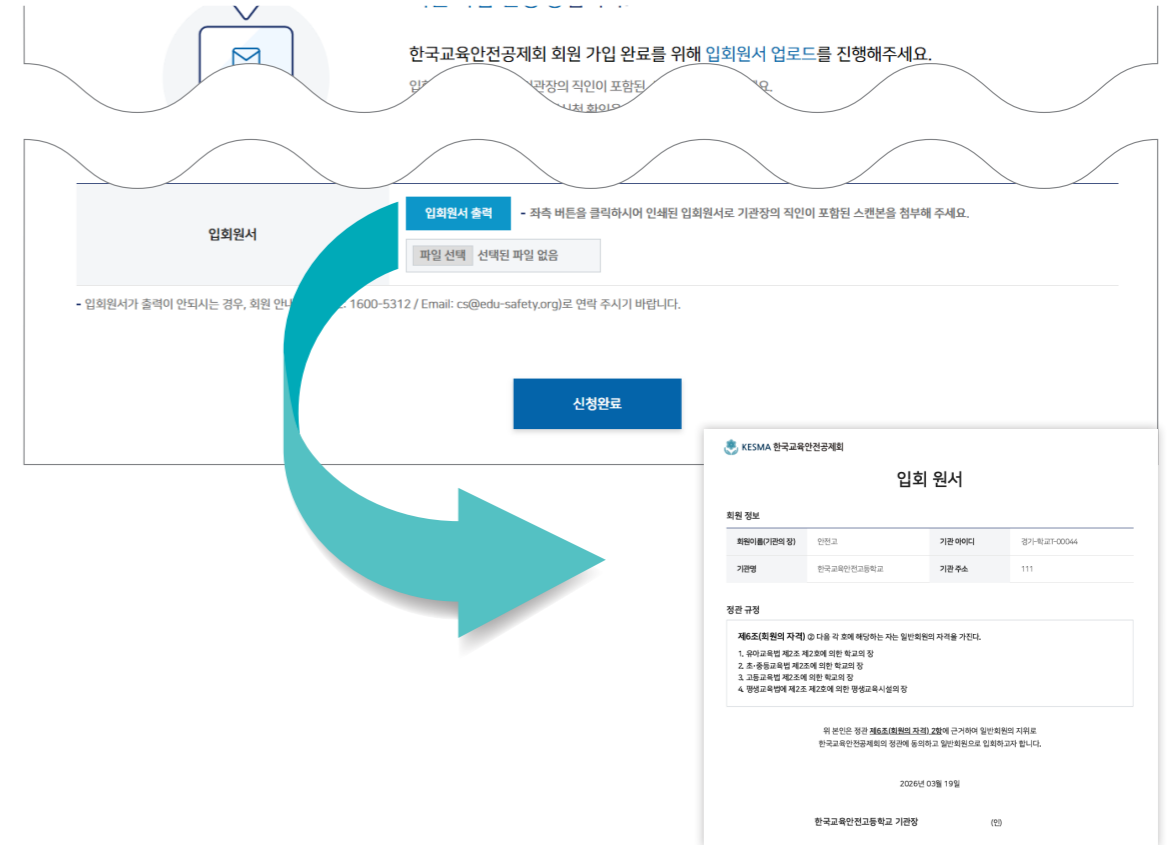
한국교육안전공제회 회원 가입 완료를 위해 입회원서 업로드를 진행해주세요.

입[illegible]관장의 직인이 포함된 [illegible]

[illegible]

입회원서

입회원서 출력

- 좌측 버튼을 클릭하시어 인쇄된 입회원서로 기관장의 직인이 포함된 스캔본을 첨부해 주세요.

파일 선택 선택된 파일 없음

- 입회원서가 출력이 안되시는 경우, 회원 안내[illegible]: 1600-5312 / Email: cs@edu-safety.org)로 연락 주시기 바랍니다.

신청완료

KESMA 한국교육안전공제회

입회 원서

회원 정보

| 회원이름(기관의 장) | 안전고 | 기관 아이디 | 경기-학교T-00044 |
|---|---|---|---|
| 기관명 | 한국교육안전고등학교 | 기관 주소 | 111 |

정관 규정

제6조(회원의 자격) ② 다음 각 호에 해당하는 자는 일반회원의 자격을 가진다.

1. 유아교육법 제2조 제2호에 의한 학교의 장
2. 초·중등교육법 제2조에 의한 학교의 장
3. 고등교육법 제2조에 의한 학교의 장
4. 평생교육법에 제2조 제2호에 의한 평생교육시설의 장

위 본인은 정관 제6조(회원의 자격) 2항에 근거하여 일반회원의 지위로 한국교육안전공제회의 정관에 동의하고 일반회원으로 입회하고자 합니다.

2026년 03월 19일

한국교육안전고등학교 기관장 (인)